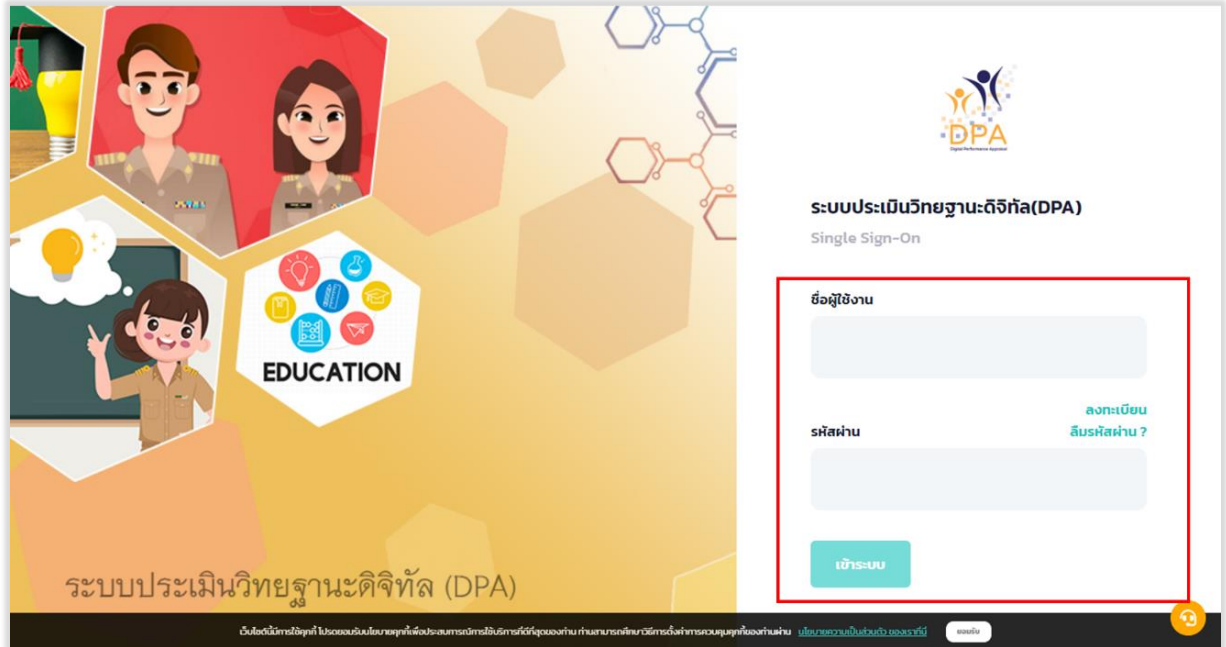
EDUCATION

ระบบประเมินวิทยฐานะดิจิทัล (DPA)

DPA
Digital Performance Appraisal

ระบบประเมินวิทยฐานะดิจิทัล(DPA)

Single Sign-On

ชื่อผู้ใช้งาน

ลงทะเบียน

รหัสผ่าน

ลืมรหัสผ่าน ?

เข้าระบบ

เว็บไซต์นี้มีการใช้คุกกี้ โปรดยอมรับนโยบายคุกกี้เพื่อประสบการณ์การใช้บริการที่ดีที่สุดของท่าน ท่านสามารถศึกษาวิธีการตั้งค่าการควบคุมคุกกี้ของท่านผ่าน นโยบายความเป็นส่วนตัว ของเราที่นี่ ยอมรับ